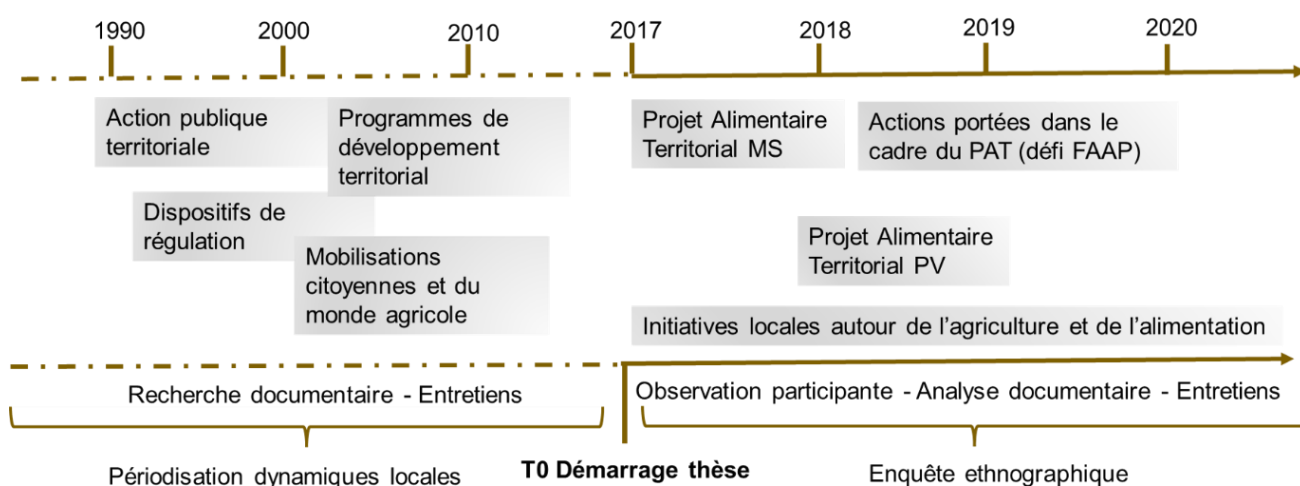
1990
2000
2010
2017
2018
2019
2020

Action publique territoriale

Programmes de développement territorial

Dispositifs de régulation

Mobilisations citoyennes et du monde agricole

Projet Alimentaire Territorial MS

Actions portées dans le cadre du PAT (défi FAAP)

Projet Alimentaire Territorial PV

Initiatives locales autour de l'agriculture et de l'alimentation

Recherche documentaire - Entretiens

Observation participante - Analyse documentaire - Entretiens

Périodisation dynamiques locales

T0 Démarrage thèse

Enquête ethnographique